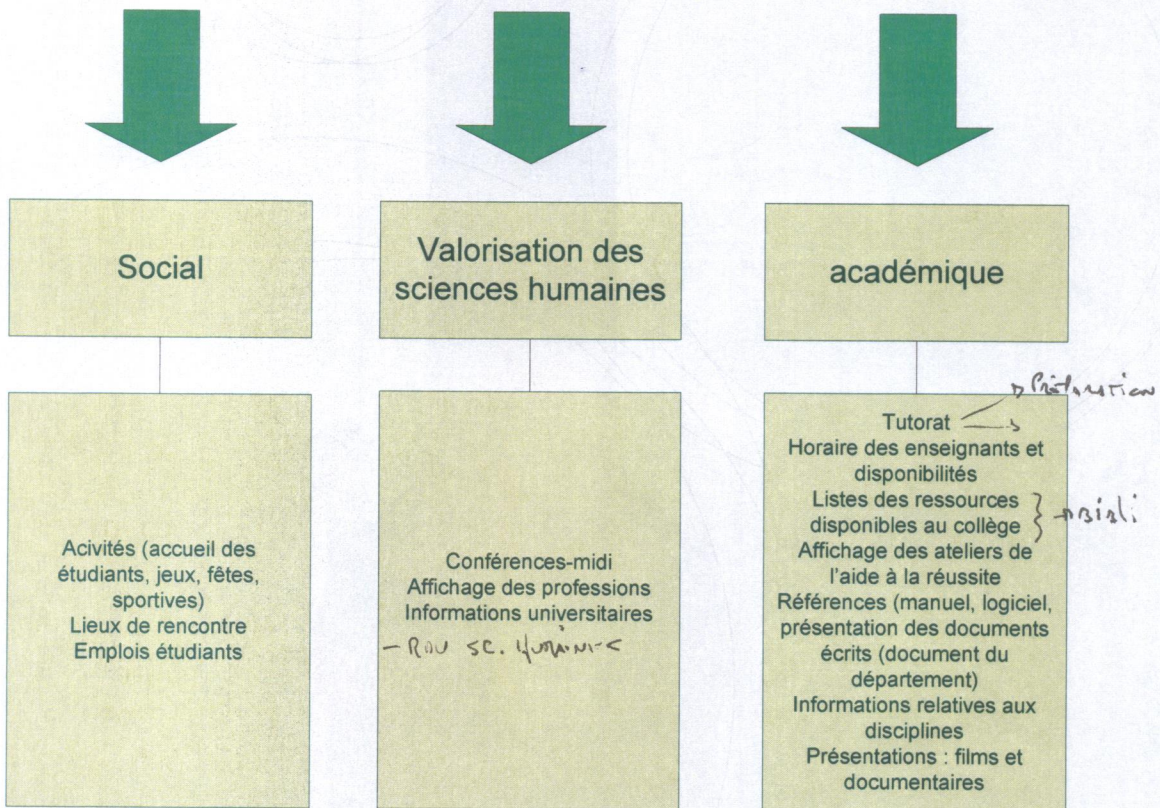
Social

Valorisation des sciences humaines

académique

Acivités (accueil des étudiants, jeux, fêtes, sportives)
Lieux de rencontre
Emplois étudiants

Conférences-midi
Affichage des professions
Informations universitaires
– RDV SC. Humaines

Tutorat → Préparation
Horaire des enseignants et disponibilités
Listes des ressources disponibles au collège } → Bibli
Affichage des ateliers de l'aide à la réussite
Références (manuel, logiciel, présentation des documents écrits (document du département)
Informations relatives aux disciplines
Présentations : films et documentaires